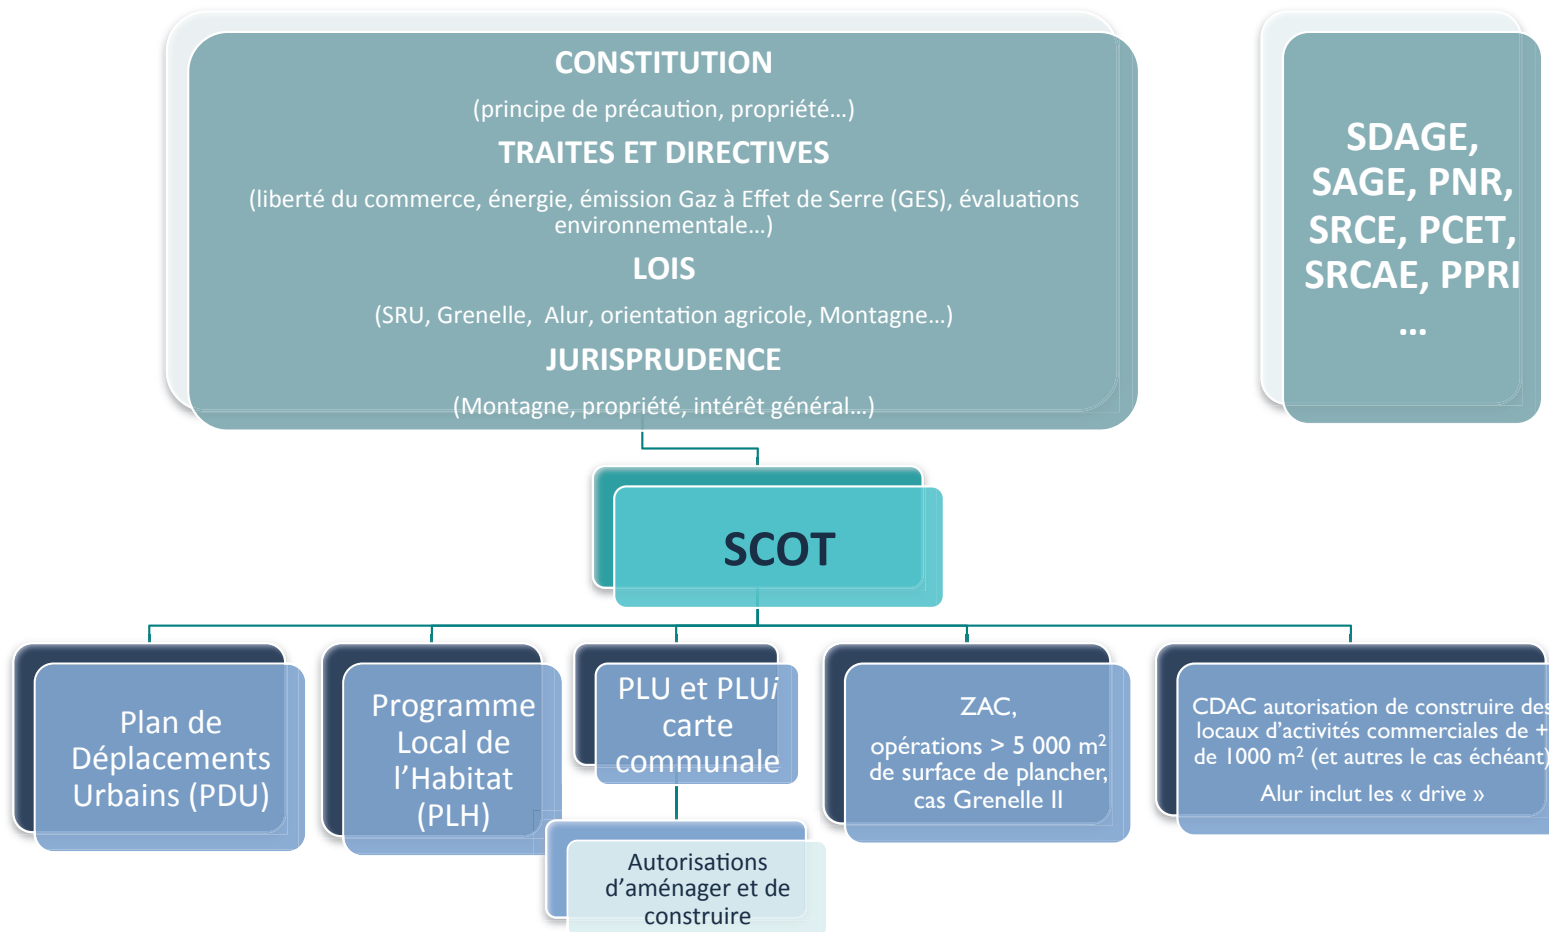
CONSTITUTION

(principe de précaution, propriété…)

TRAITES ET DIRECTIVES

(liberté du commerce, énergie, émission Gaz à Effet de Serre (GES), évaluations environnementale…)

LOIS

(SRU, Grenelle, Alur, orientation agricole, Montagne…)

JURISPRUDENCE

(Montagne, propriété, intérêt général…)

SDAGE, SAGE, PNR, SRCE, PCET, SRCAE, PPRI …

SCOT

Plan de Déplacements Urbains (PDU)

Programme Local de l'Habitat (PLH)

PLU et PLU*i* carte communale

Autorisations d'aménager et de construire

ZAC,

opérations > 5 000 m$^2$ de surface de plancher, cas Grenelle II

CDAC autorisation de construire des locaux d'activités commerciales de + de 1000 m$^2$ (et autres le cas échéant)

Alur inclut les « drive »